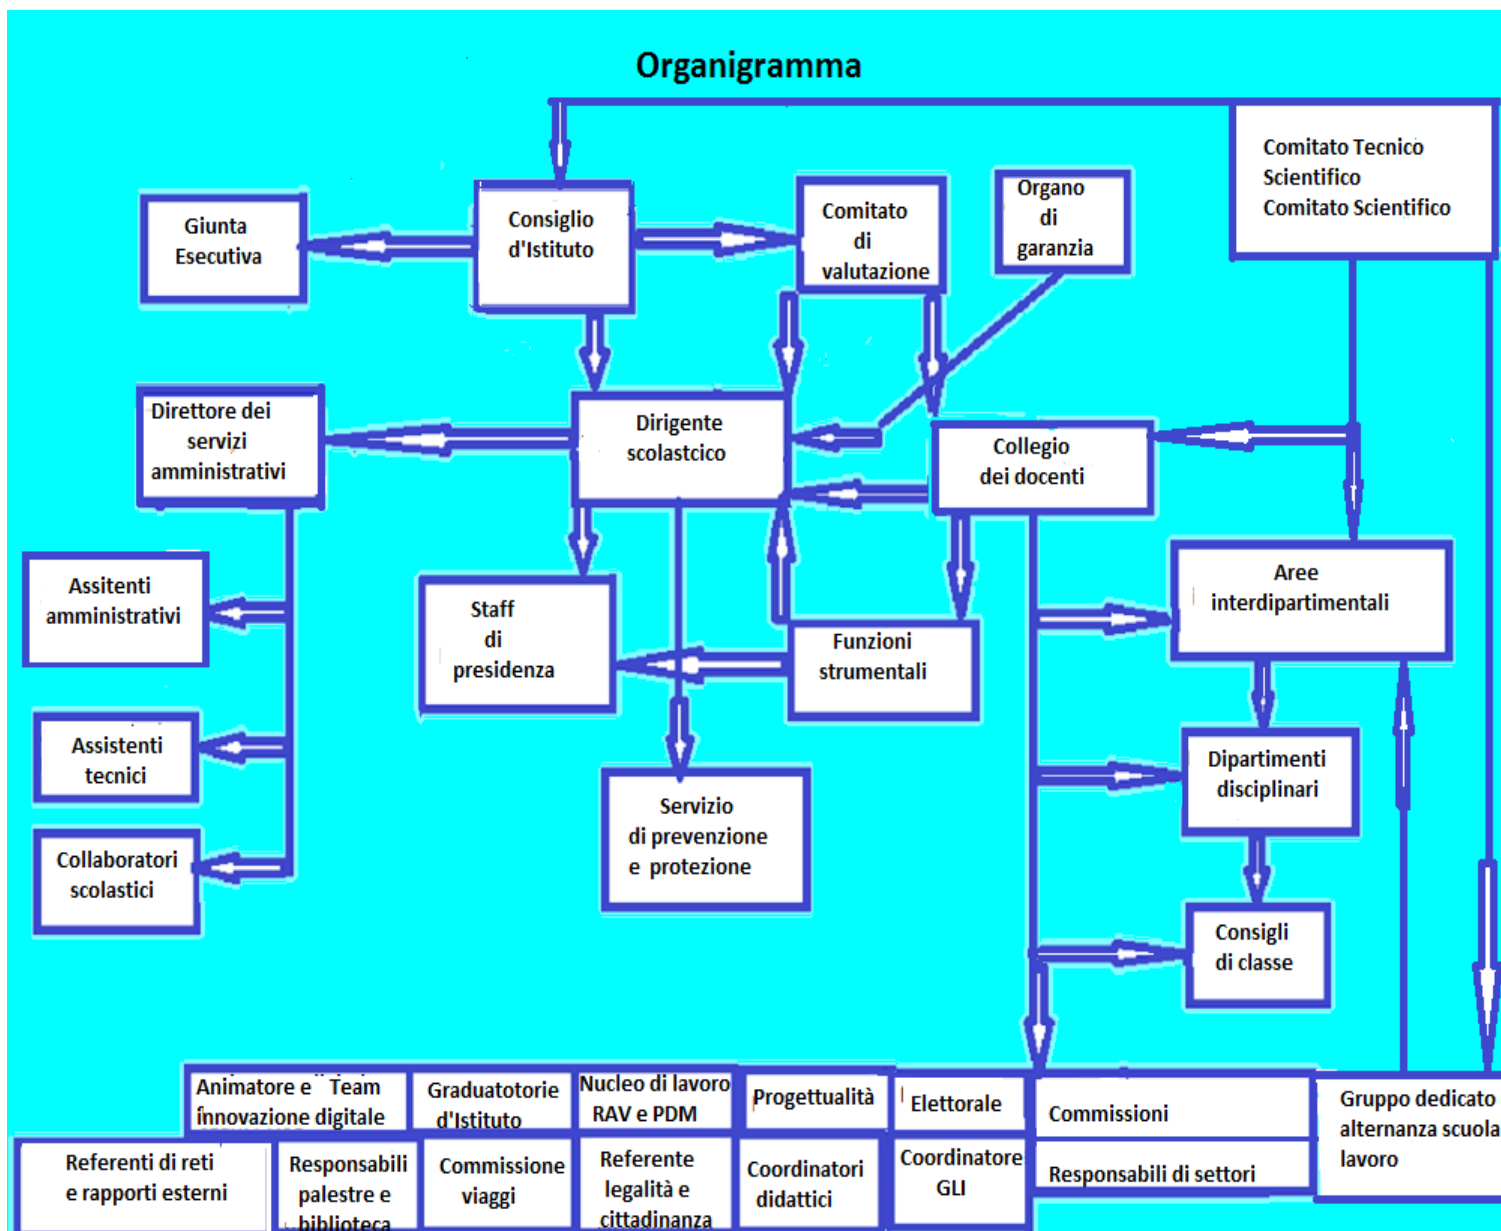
Organigramma

Comitato Tecnico Scientifico
Comitato Scientifico

Giunta Esecutiva

Consiglio d'Istituto

Comitato di valutazione

Organo di garanzia

Direttore dei servizi amministrativi

Dirigente scolastcico

Collegio dei docenti

Assitenti amministrativi

Staff di presidenza

Funzioni strumentali

Aree interdipartimentali

Assistenti tecnici

Dipartimenti disciplinari

Servizio di prevenzione e protezione

Collaboratori scolastici

Consigli di classe

Animatore e Team innovazione digitale

Graduatotorie d'Istituto

Nucleo di lavoro RAV e PDM

Progettualità

Elettorale

Commissioni

Gruppo dedicato alternanza scuola lavoro

Referenti di reti e rapporti esterni

Responsabili palestre e biblioteca

Commissione viaggi

Referente legalità e cittadinanza

Coordinatori didattici

Coordinatore GLI

Responsabili di settori